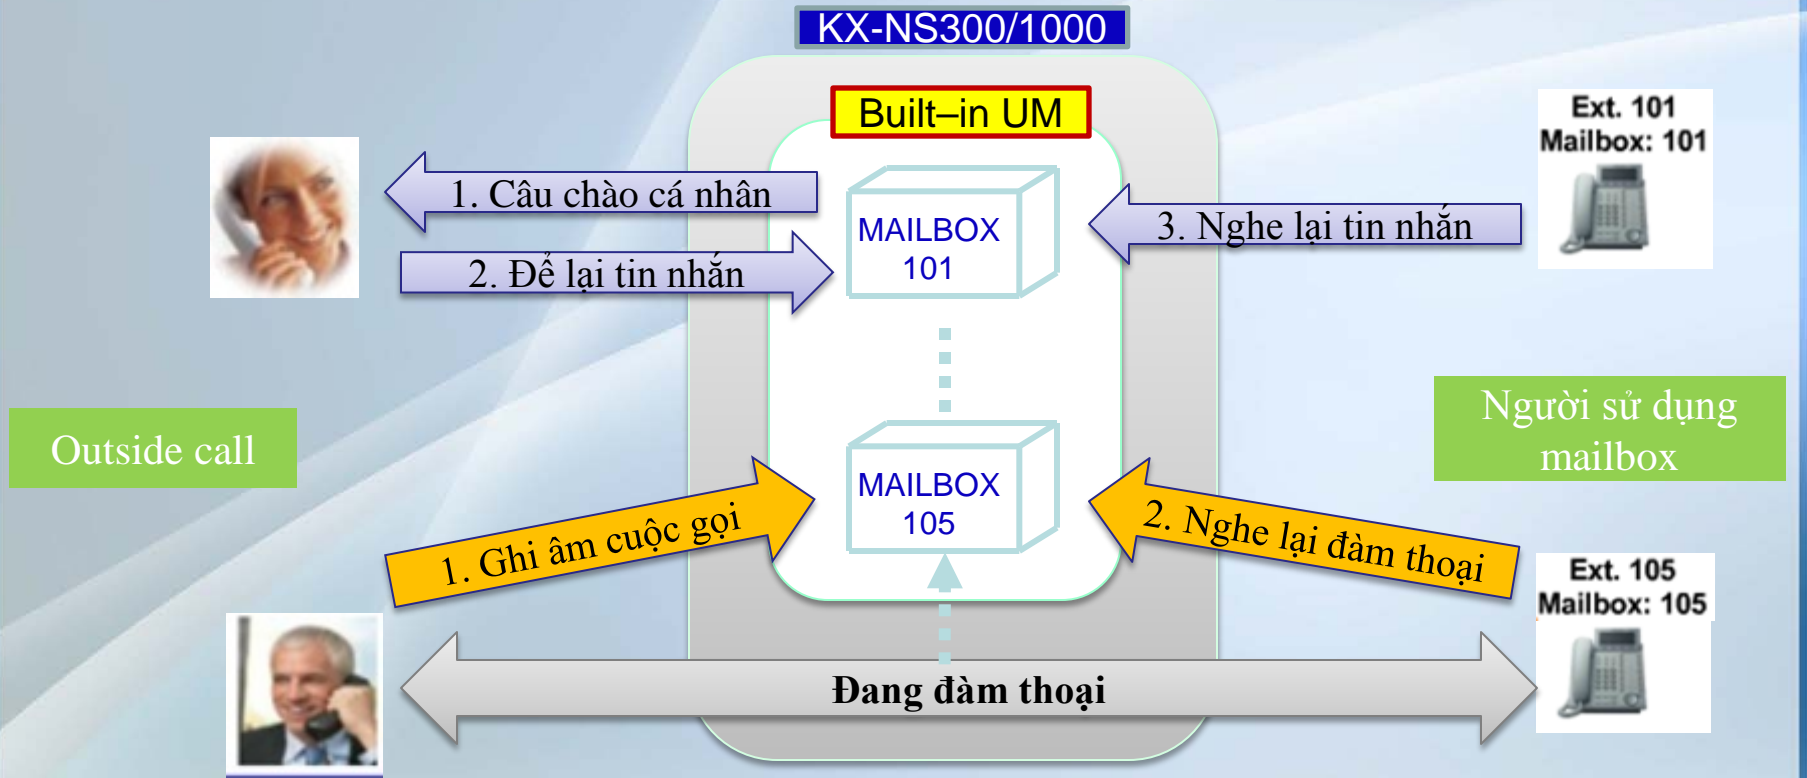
KX-NS300/1000

Built–in UM

1. Câu chào cá nhân

2. Để lại tin nhắn

MAILBOX 101

3. Nghe lại tin nhắn

Ext. 101
Mailbox: 101

Outside call

Người sử dụng mailbox

MAILBOX 105

1. Ghi âm cuộc gọi

2. Nghe lại đàm thoại

Ext. 105
Mailbox: 105

Đang đàm thoại